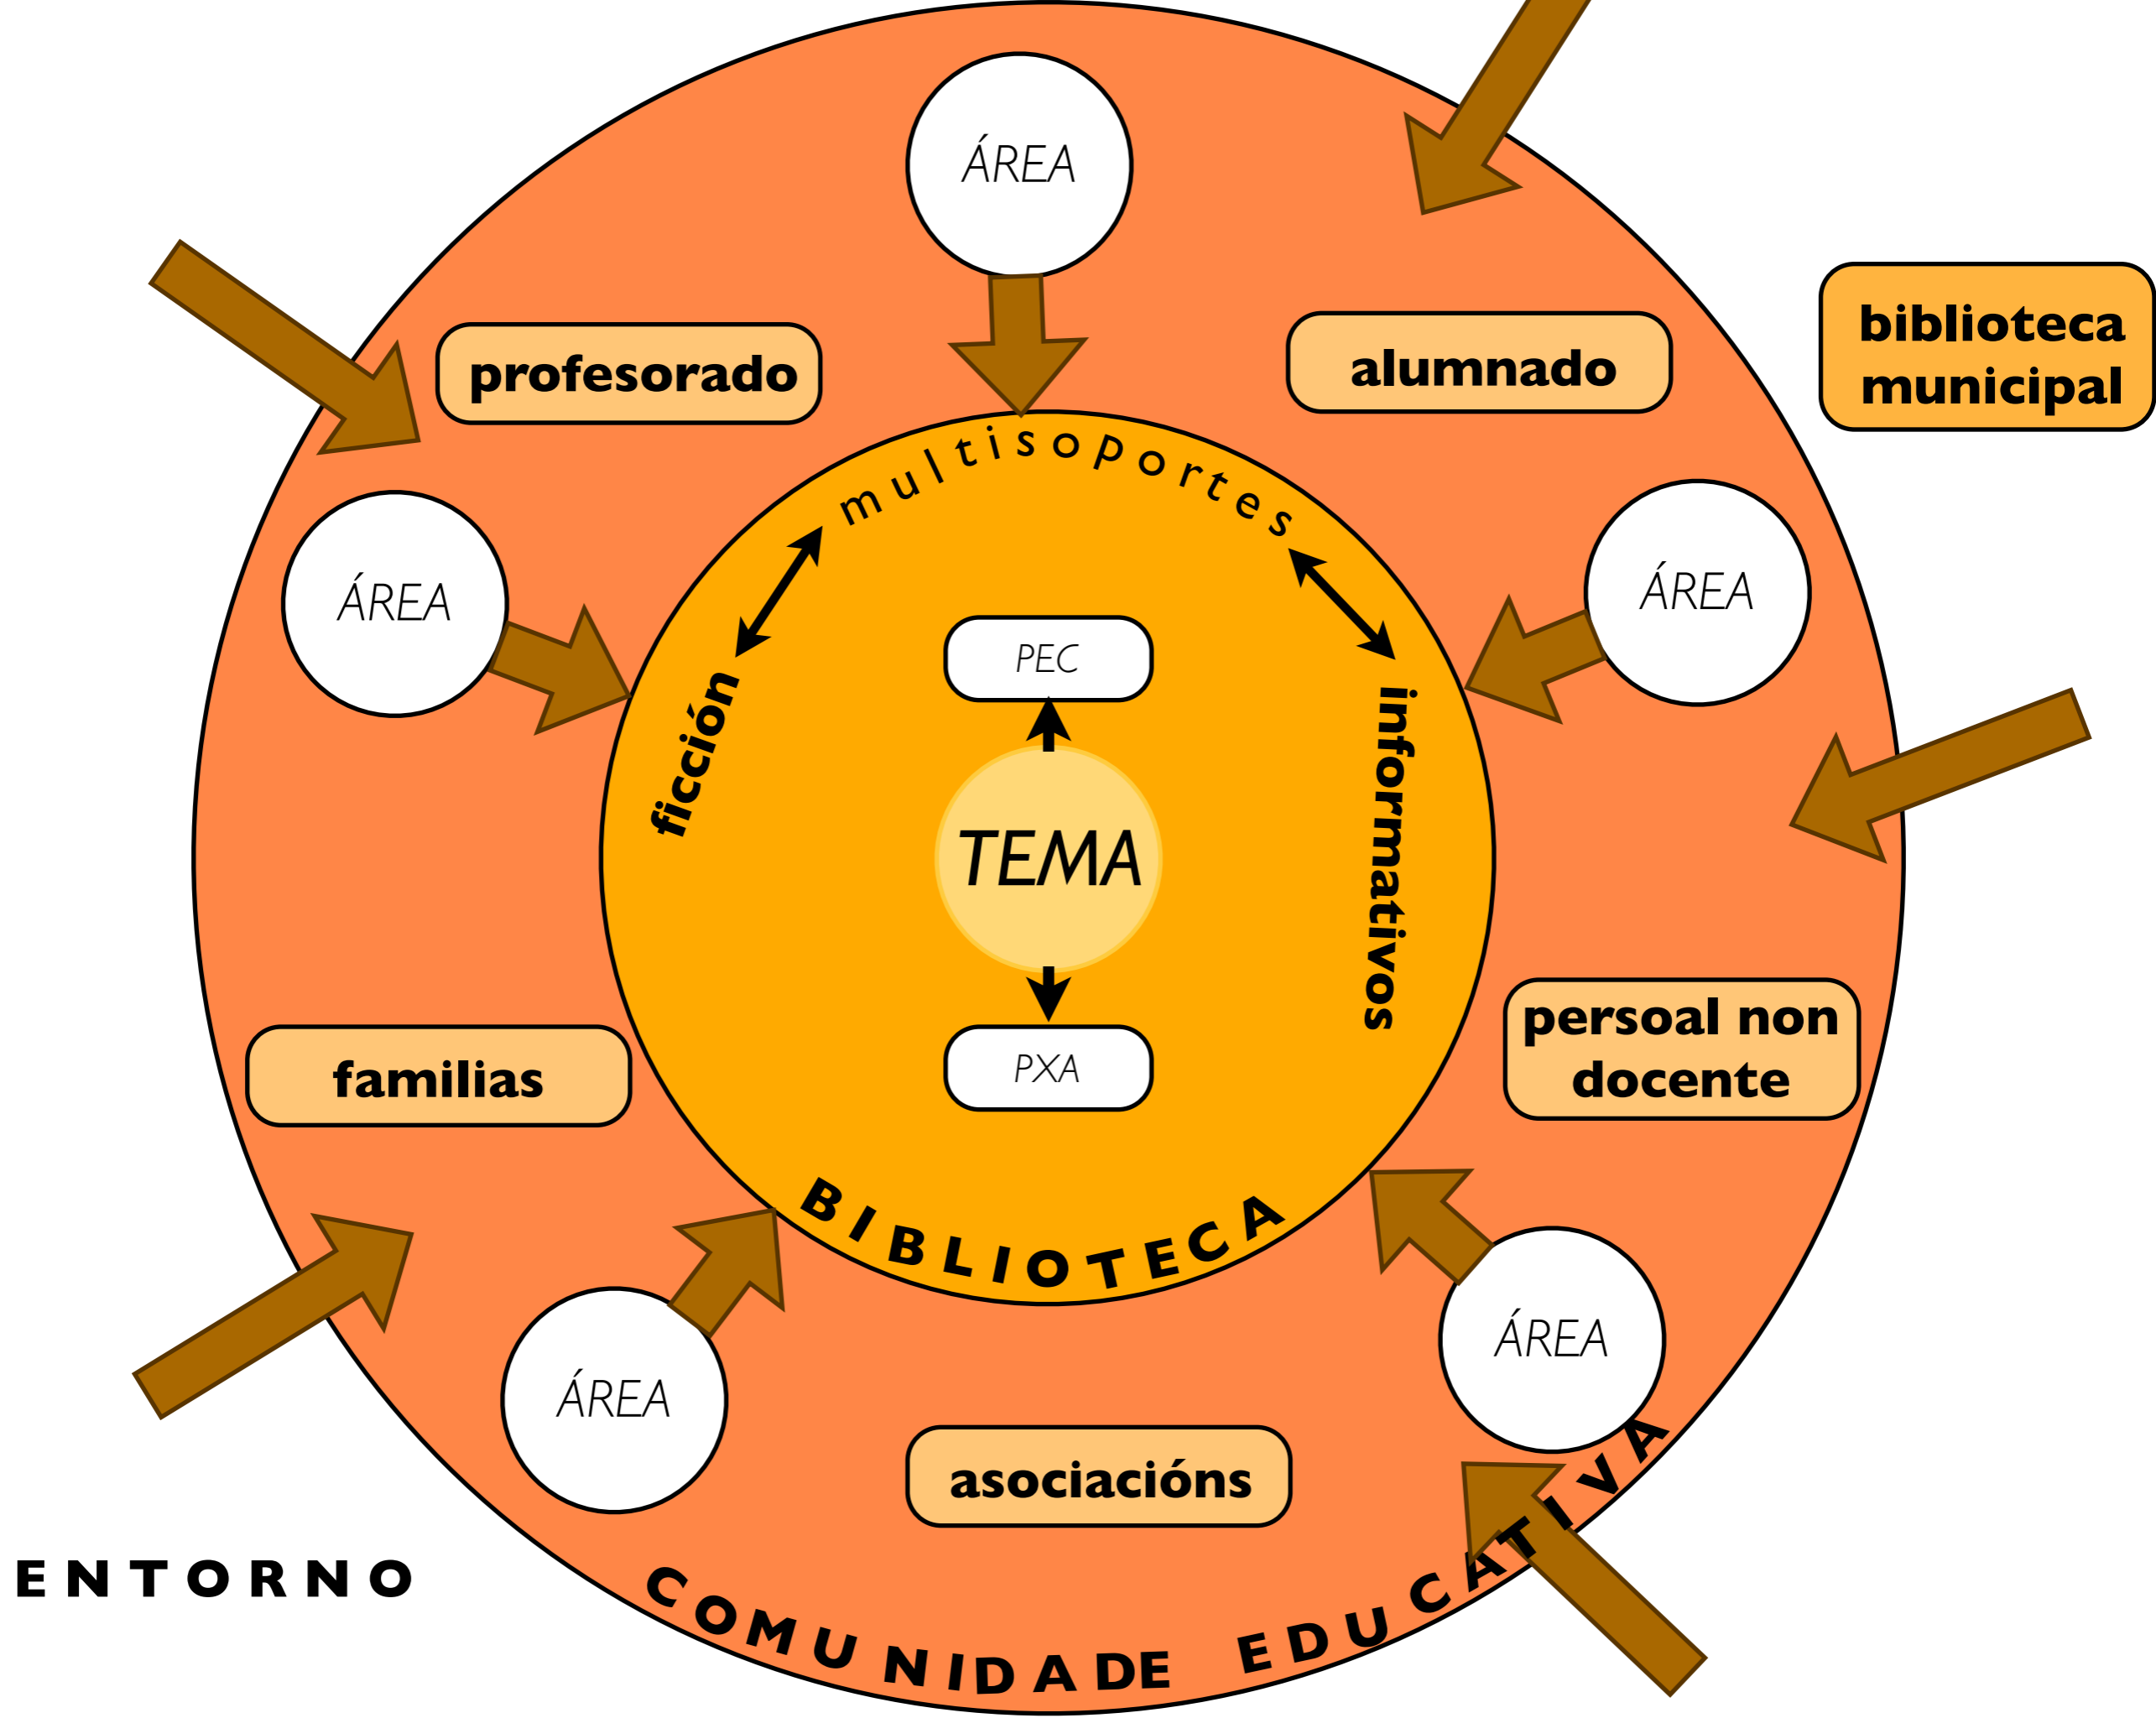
ÁREA

profesorado

alumnado

biblioteca municipal

ÁREA

ÁREA

multisoportes

ficción

informativos

PEC

TEMA

PXA

familias

persoal non docente

BIBLIOTECA

ÁREA

ÁREA

asociacións

ENTORNO

COMUNIDADE EDUCATIVA